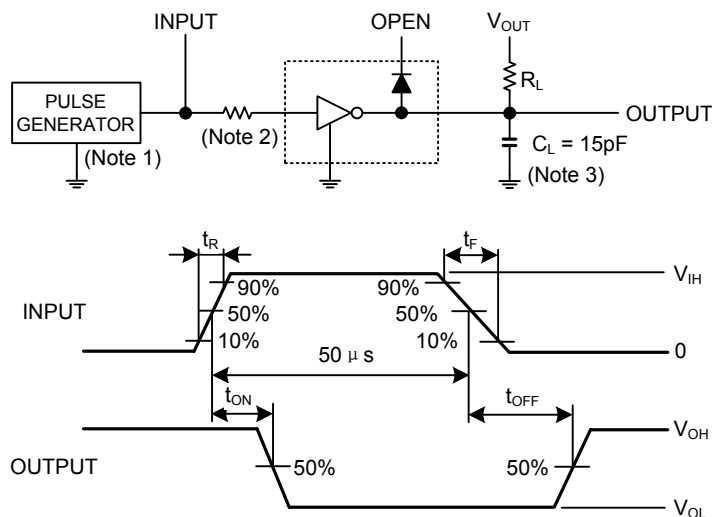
INPUT

OPEN

$V_{OUT}$

$R_L$

PULSE GENERATOR

(Note 1)

(Note 2)

OUTPUT

$C_L$ = 15pF

(Note 3)

$t_R$

$t_F$

$V_{IH}$

90%

90%

INPUT

50%

50%

10%

10%

50 μ s

0

$t_{ON}$

$t_{OFF}$

$V_{OH}$

OUTPUT

50%

50%

$V_{OL}$